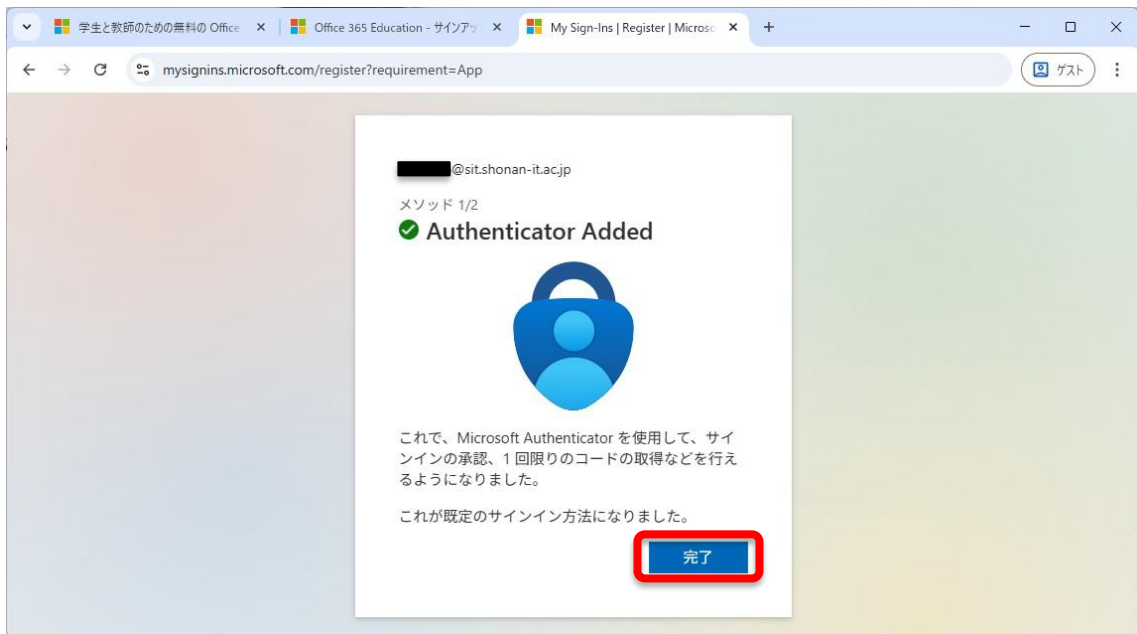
学生と教師のための無料の Office ×
Office 365 Education - サインアッ ×
My Sign-Ins | Register | Microso ×
+

mysignins.microsoft.com/register?requirement=App

ゲスト

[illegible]@sit.shonan-it.ac.jp

メソッド 1/2

Authenticator Added

これで、Microsoft Authenticator を使用して、サインインの承認、1 回限りのコードの取得などを行えるようになりました。

これが既定のサインイン方法になりました。

完了